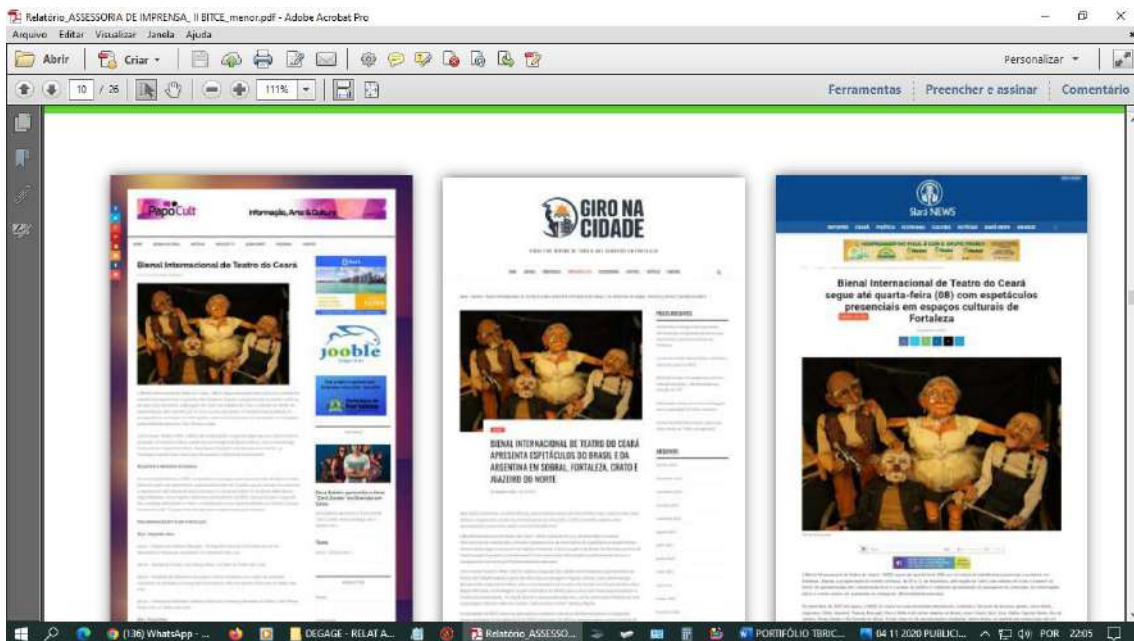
Relatório_ASSESSORIA DE IMPRENSA_ II BITCE_menor.pdf - Adobe Acrobat Pro
Arquivo Editar Visualizar Janela Ajuda
Abrir Criar
Personalizar
10 / 26 111%
Ferramentas Preencher e assinar Comentário

PapoCult Informação, Arte & Cultura
Bienal Internacional de Teatro do Ceará
jooble

GIRO NA CIDADE
BIENAL INTERNACIONAL DE TEATRO DO CEARÁ APRESENTA ESPETÁCULOS DO BRASIL E DA ARGENTINA EM SOBRAL, FORTALEZA, CRATO E JUAZEIRO DO NORTE

Siara NEWS
Bienal Internacional de Teatro do Ceará segue até quarta-feira (08) com espetáculos presenciais em espaços culturais de Fortaleza

(136) WhatsApp - ... DEGAGE - RELAT A... Relatório_ASSESSO... PORTIFÓLIO TBRIC... 04 11 2020 PUBLIC... POR 22:05